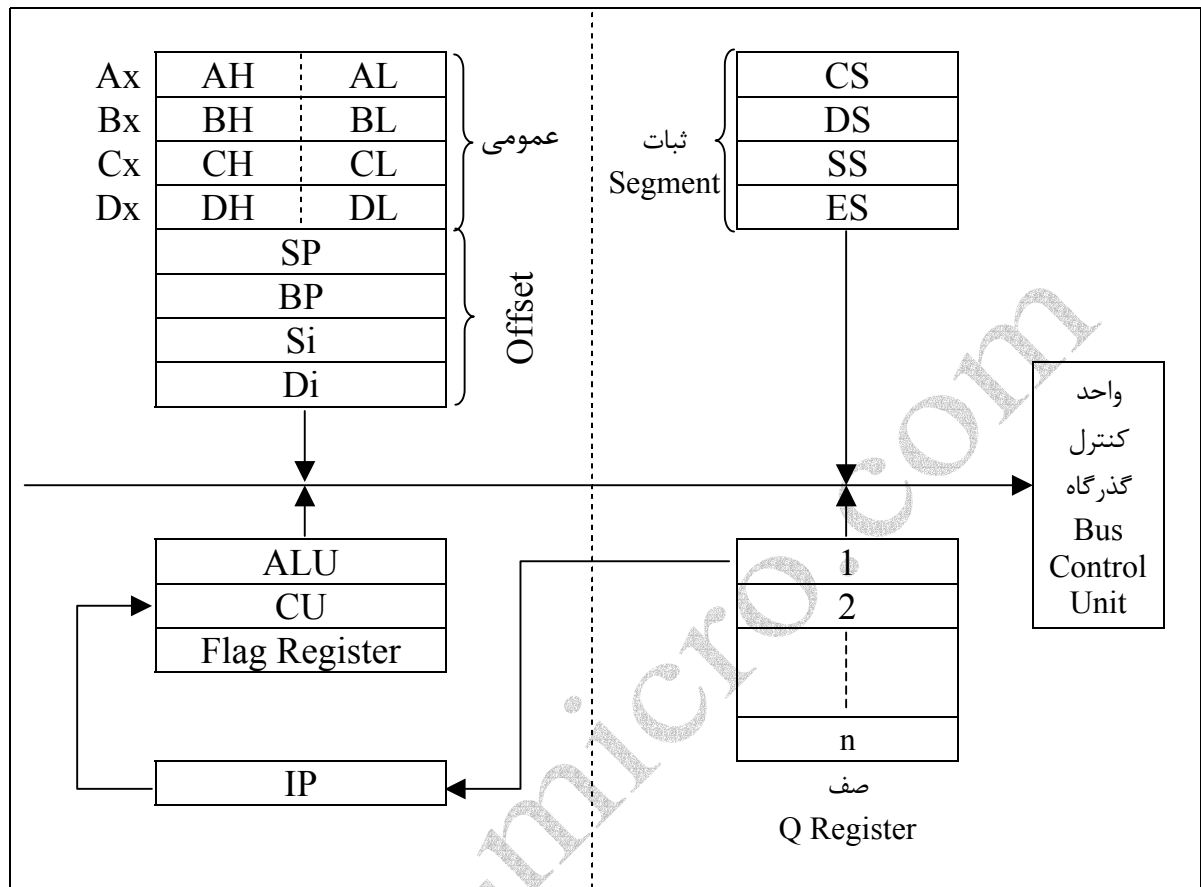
| | | |
|---|---|---|
| Ax | AH | AL |
| Bx | BH | BL |
| Cx | CH | CL |
| Dx | DH | DL |

عمومی

SP
BP
Si
Di

Offset

CS
DS
SS
ES

ثبات
Segment

واحد
کنترل
گذرگاه
Bus
Control
Unit

ALU
CU
Flag Register

IP

1
2
n

صف
Q Register

micro.com